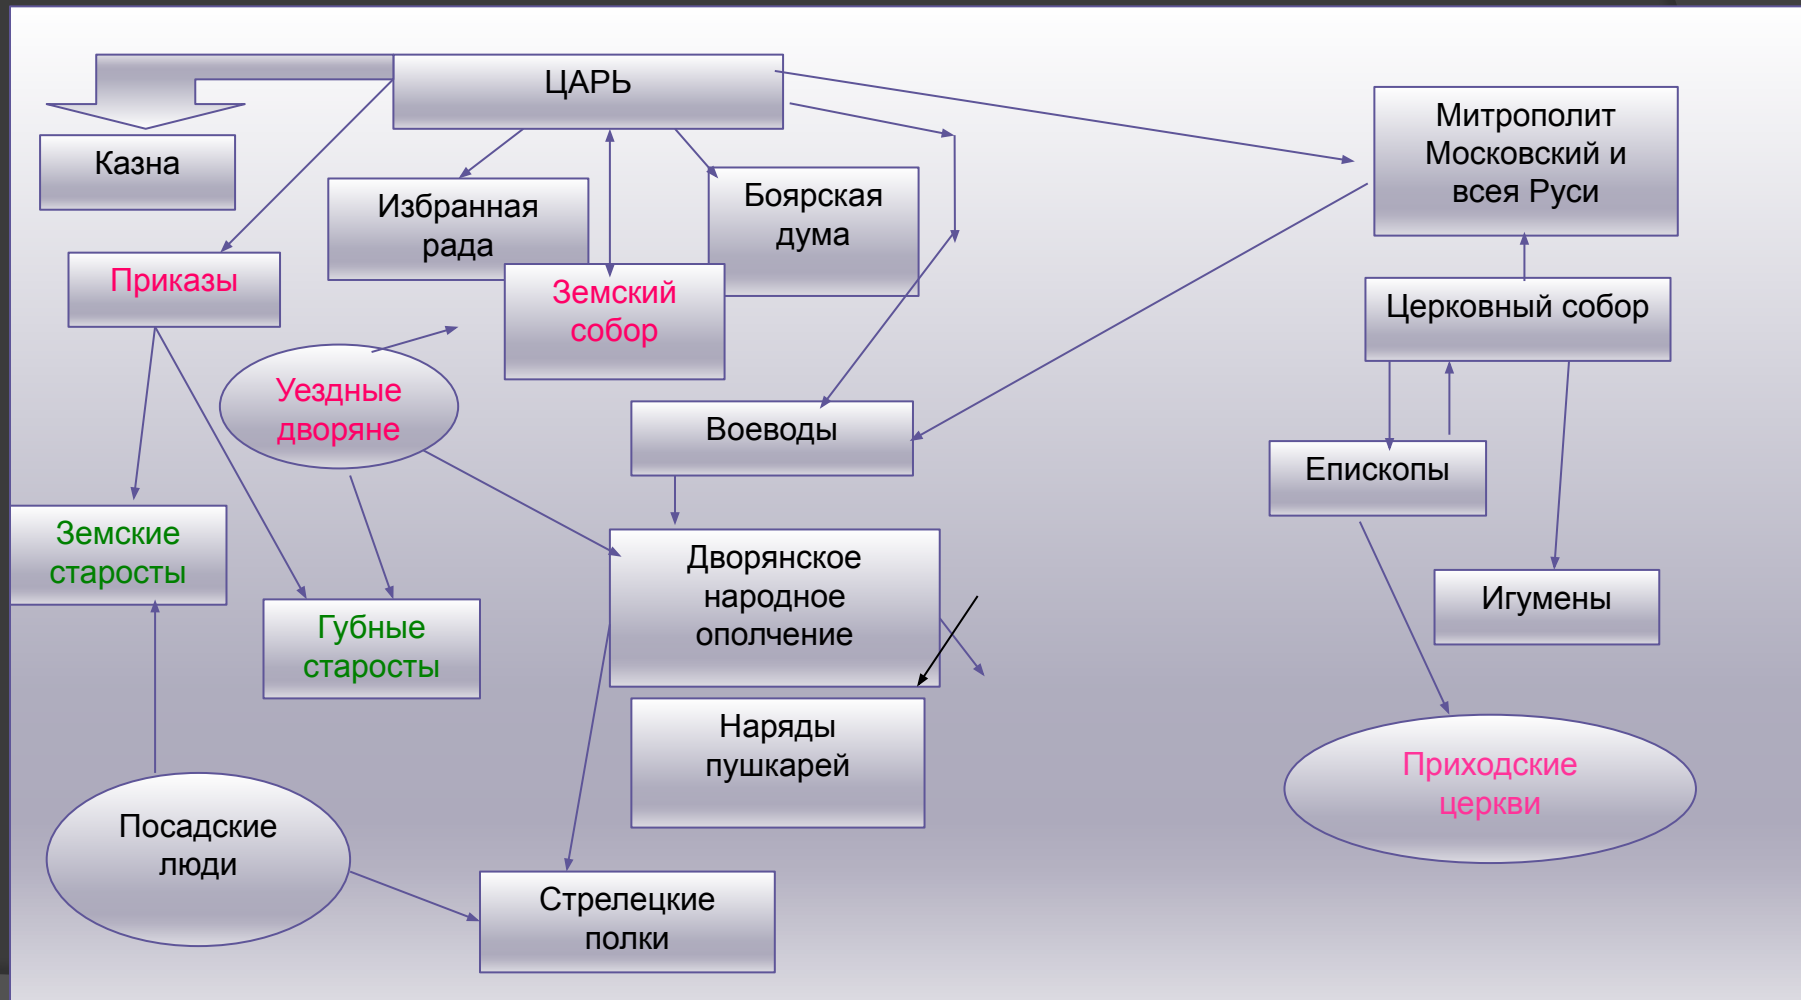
ЦАРЬ

Казна

Избранная рада

Боярская дума

Митрополит Московский и всея Руси

Приказы

Земский собор

Церковный собор

Уездные дворяне

Воеводы

Епископы

Земские старосты

Губные старосты

Дворянское народное ополчение

Игумены

Наряды пушкарей

Приходские церкви

Посадские люди

Стрелецкие полки